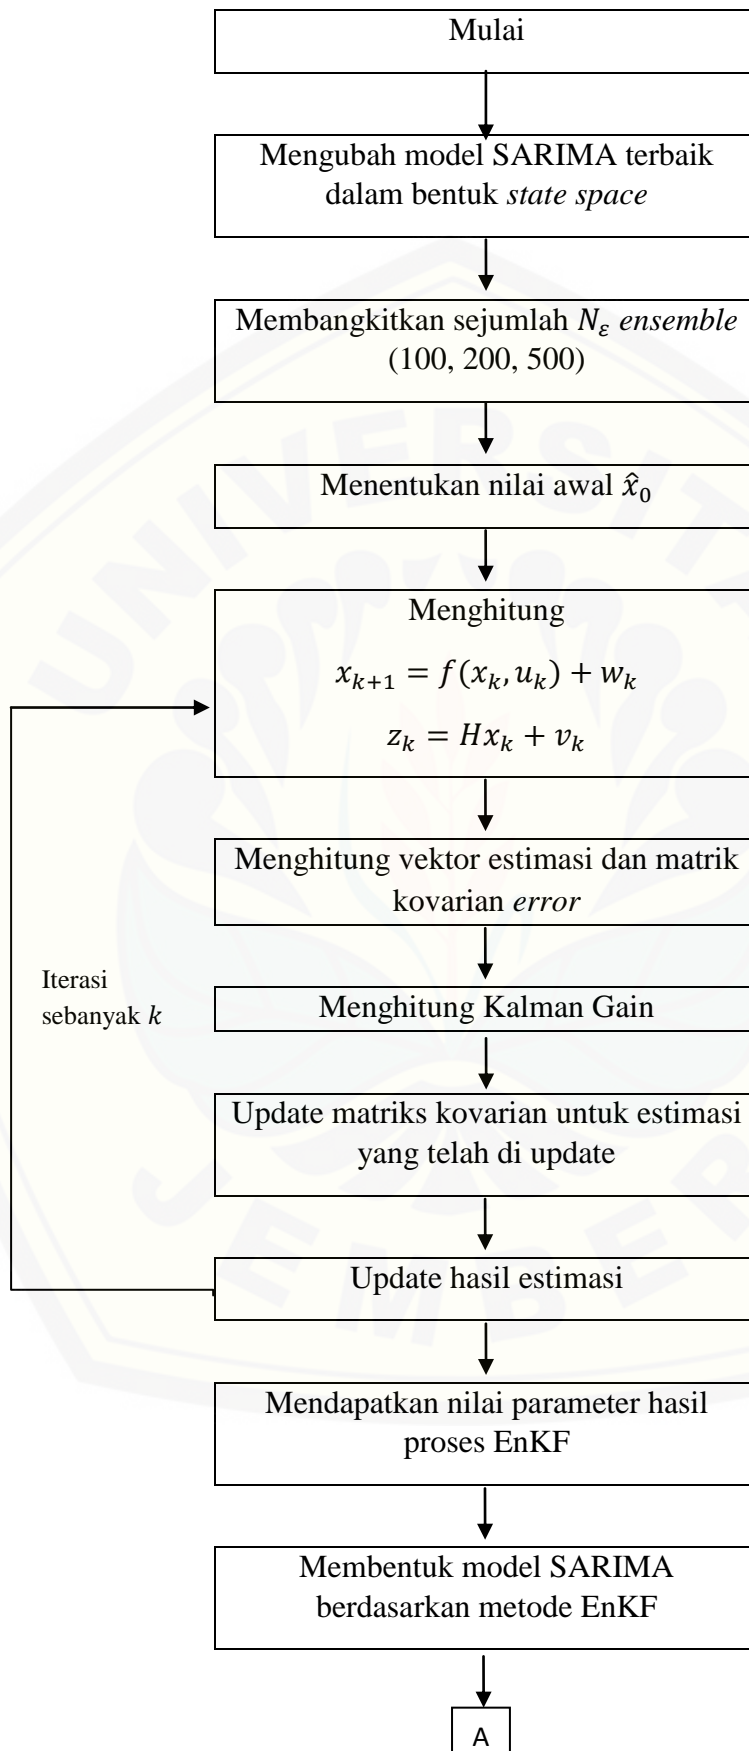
Mulai

Mengubah model SARIMA terbaik dalam bentuk *state space*

Membangkitkan sejumlah $N_\varepsilon$ *ensemble* (100, 200, 500)

Menentukan nilai awal $\hat{x}_0$

Menghitung

$x_{k+1} = f(x_k, u_k) + w_k$

$z_k = Hx_k + v_k$

Menghitung vektor estimasi dan matrik kovarian *error*

Iterasi sebanyak $k$

Menghitung Kalman Gain

Update matriks kovarian untuk estimasi yang telah di update

Update hasil estimasi

Mendapatkan nilai parameter hasil proses EnKF

Membentuk model SARIMA berdasarkan metode EnKF

A